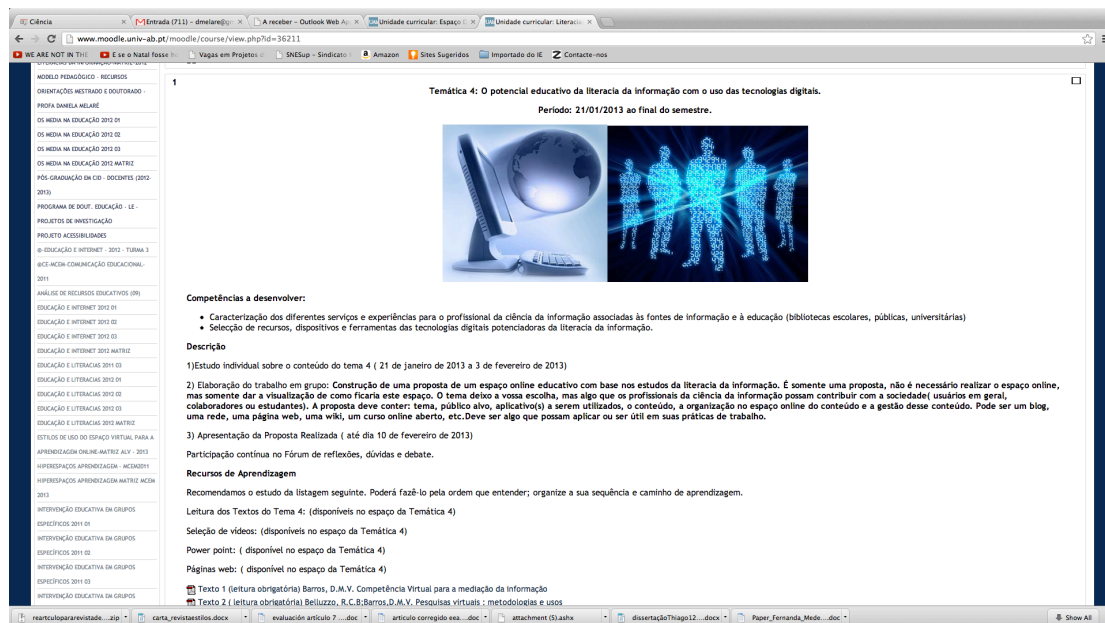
Ciência | Entrada (711) - dmelare@gm | A receber - Outlook Web Ap | Unidade curricular: Espaço | Unidade curricular: Literacia

www.moodle.univ-ab.pt/moodle/course/view.php?id=36211

WE ARE NOT IN THE | E se o Natal fosse fe | Vagas em Projetos d | SNESup - Sindicato | Amazon | Sites Sugeridos | Importado do IE | Contacte-nos

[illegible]
MODELO PEDAGÓGICO - RECURSOS
ORIENTAÇÕES MESTRADO E DOUTORADO - PROFA DANIELA MELARÉ
OS MEDIA NA EDUCAÇÃO 2012 01
OS MEDIA NA EDUCAÇÃO 2012 02
OS MEDIA NA EDUCAÇÃO 2012 03
OS MEDIA NA EDUCAÇÃO 2012 MATRIZ
PÓS-GRADUAÇÃO EM CID - DOCENTES (2012-2013)
PROGRAMA DE DOUT. EDUCAÇÃO - LE - PROJETOS DE INVESTIGAÇÃO
PROJETO ACESSIBILIDADES
@-EDUCAÇÃO E INTERNET - 2012 - TURMA 3
@CE-MCEM-COMUNICAÇÃO EDUCACIONAL-2011
ANÁLISE DE RECURSOS EDUCATIVOS (09)
EDUCAÇÃO E INTERNET 2012 01
EDUCAÇÃO E INTERNET 2012 02
EDUCAÇÃO E INTERNET 2012 03
EDUCAÇÃO E INTERNET 2012 MATRIZ
EDUCAÇÃO E LITERACIAS 2011 03
EDUCAÇÃO E LITERACIAS 2012 01
EDUCAÇÃO E LITERACIAS 2012 02
EDUCAÇÃO E LITERACIAS 2012 03
EDUCAÇÃO E LITERACIAS 2012 MATRIZ
ESTILOS DE USO DO ESPAÇO VIRTUAL PARA A APRENDIZAGEM ONLINE-MATRIZ ALV - 2013
HIPERESPAÇOS APRENDIZAGEM - MCEM2011
HIPERESPAÇOS APRENDIZAGEM MATRIZ MCEM 2013
INTERVENÇÃO EDUCATIVA EM GRUPOS ESPECÍFICOS 2011 01
INTERVENÇÃO EDUCATIVA EM GRUPOS ESPECÍFICOS 2011 02
INTERVENÇÃO EDUCATIVA EM GRUPOS ESPECÍFICOS 2011 03
INTERVENÇÃO EDUCATIVA EM GRUPOS

1

Temática 4: O potencial educativo da literacia da informação com o uso das tecnologias digitais.

Período: 21/01/2013 ao final do semestre.

Competências a desenvolver:

• Caracterização dos diferentes serviços e experiências para o profissional da ciência da informação associadas às fontes de informação e à educação (bibliotecas escolares, públicas, universitárias)
• Selecção de recursos, dispositivos e ferramentas das tecnologias digitais potenciadoras da literacia da informação.

Descrição

1)Estudo individual sobre o conteúdo do tema 4 ( 21 de janeiro de 2013 a 3 de fevereiro de 2013)

2) Elaboração do trabalho em grupo: Construção de uma proposta de um espaço online educativo com base nos estudos da literacia da informação. É somente uma proposta, não é necessário realizar o espaço online, mas somente dar a visualização de como ficaria este espaço. O tema deixo a vossa escolha, mas algo que os profissionais da ciência da informação possam contribuir com a sociedade( usuários em geral, colaboradores ou estudantes). A proposta deve conter: tema, público alvo, aplicativo(s) a serem utilizados, o conteúdo, a organização no espaço online do conteúdo e a gestão desse conteúdo. Pode ser um blog, uma rede, uma página web, uma wiki, um curso online aberto, etc.Deve ser algo que possam aplicar ou ser útil em suas práticas de trabalho.

3) Apresentação da Proposta Realizada ( até dia 10 de fevereiro de 2013)

Participação contínua no Fórum de reflexões, dúvidas e debate.

Recursos de Aprendizagem

Recomendamos o estudo da listagem seguinte. Poderá fazê-lo pela ordem que entender; organize a sua sequência e caminho de aprendizagem.

Leitura dos Textos do Tema 4: (disponíveis no espaço da Temática 4)

Seleção de vídeos: (disponíveis no espaço da Temática 4)

Power point: ( disponível no espaço da Temática 4)

Páginas web: ( disponível no espaço da Temática 4)

Texto 1 (leitura obrigatória) Barros, D.M.V. Competência Virtual para a mediação da informação
Texto 2 ( leitura obrigatória) Belluzzo, R.C.B;Barros,D.M.V. Pesquisas virtuais : metodologias e usos

reartculopararevistade....zip | carta_revistaestilos.docx | evaluación artículo 7 ....doc | articulo corrigido eea....doc | attachment (5).ashx | dissertaçãoThiago12....docx | Paper_Fernanda_Mede....doc | Show All